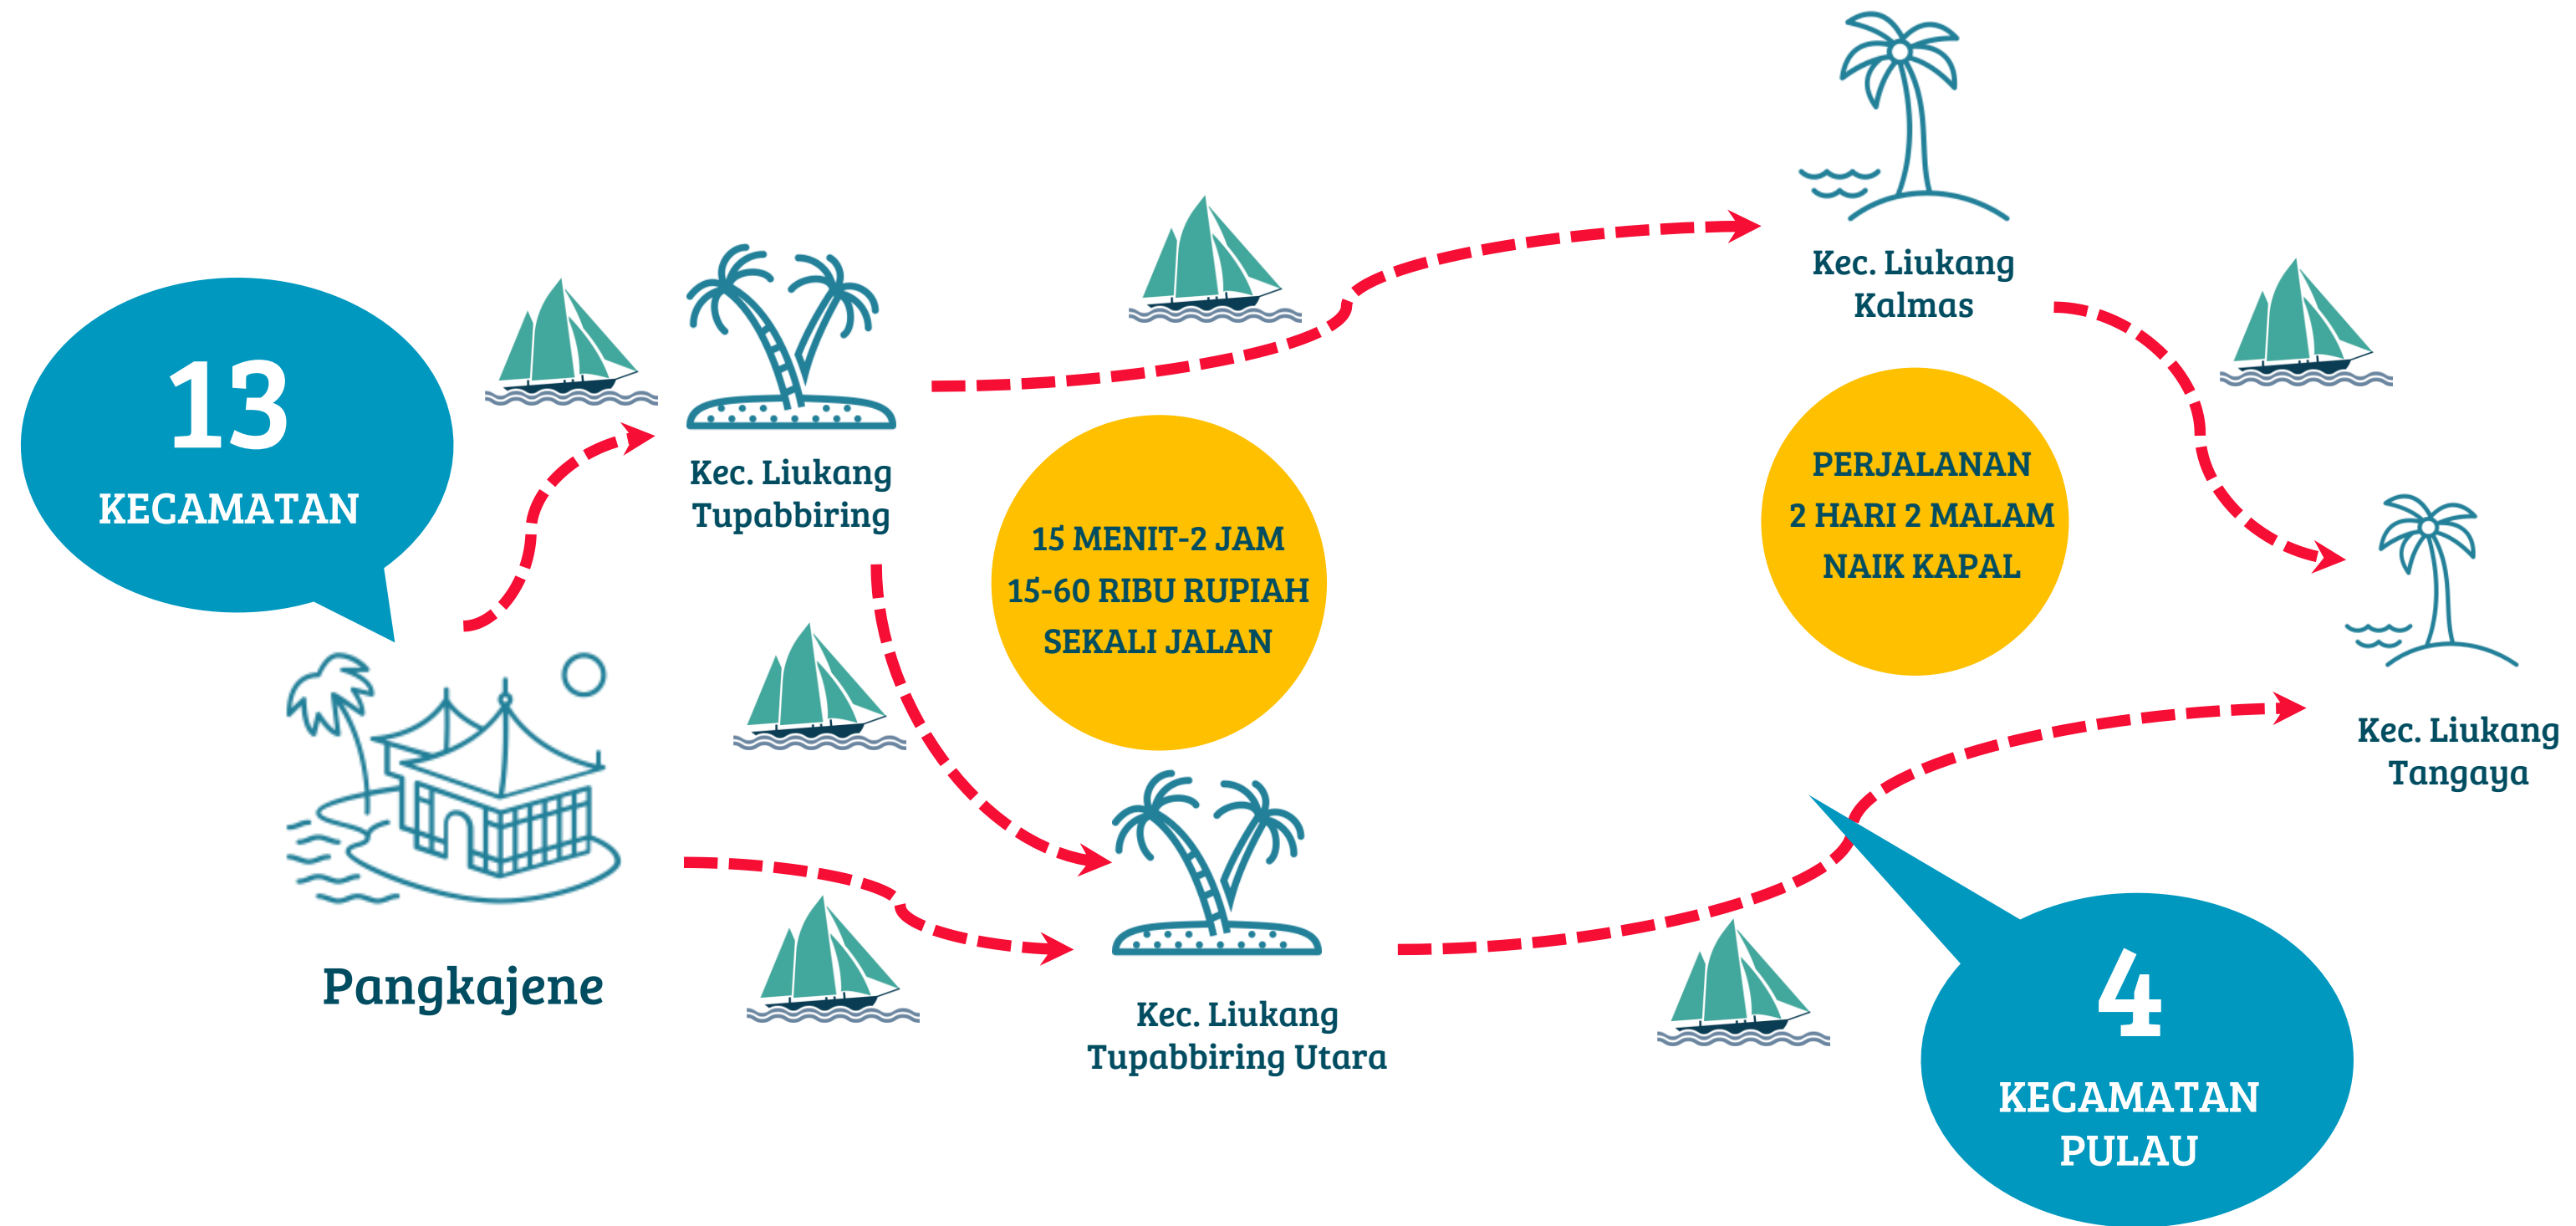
13
KECAMATAN

Kec. Liukang Tupabbiring

15 MENIT-2 JAM
15-60 RIBU RUPIAH
SEKALI JALAN

Kec. Liukang Kalmas

PERJALANAN
2 HARI 2 MALAM
NAIK KAPAL

Kec. Liukang Tangaya

Pangkajene

Kec. Liukang Tupabbiring Utara

4
KECAMATAN
PULAU